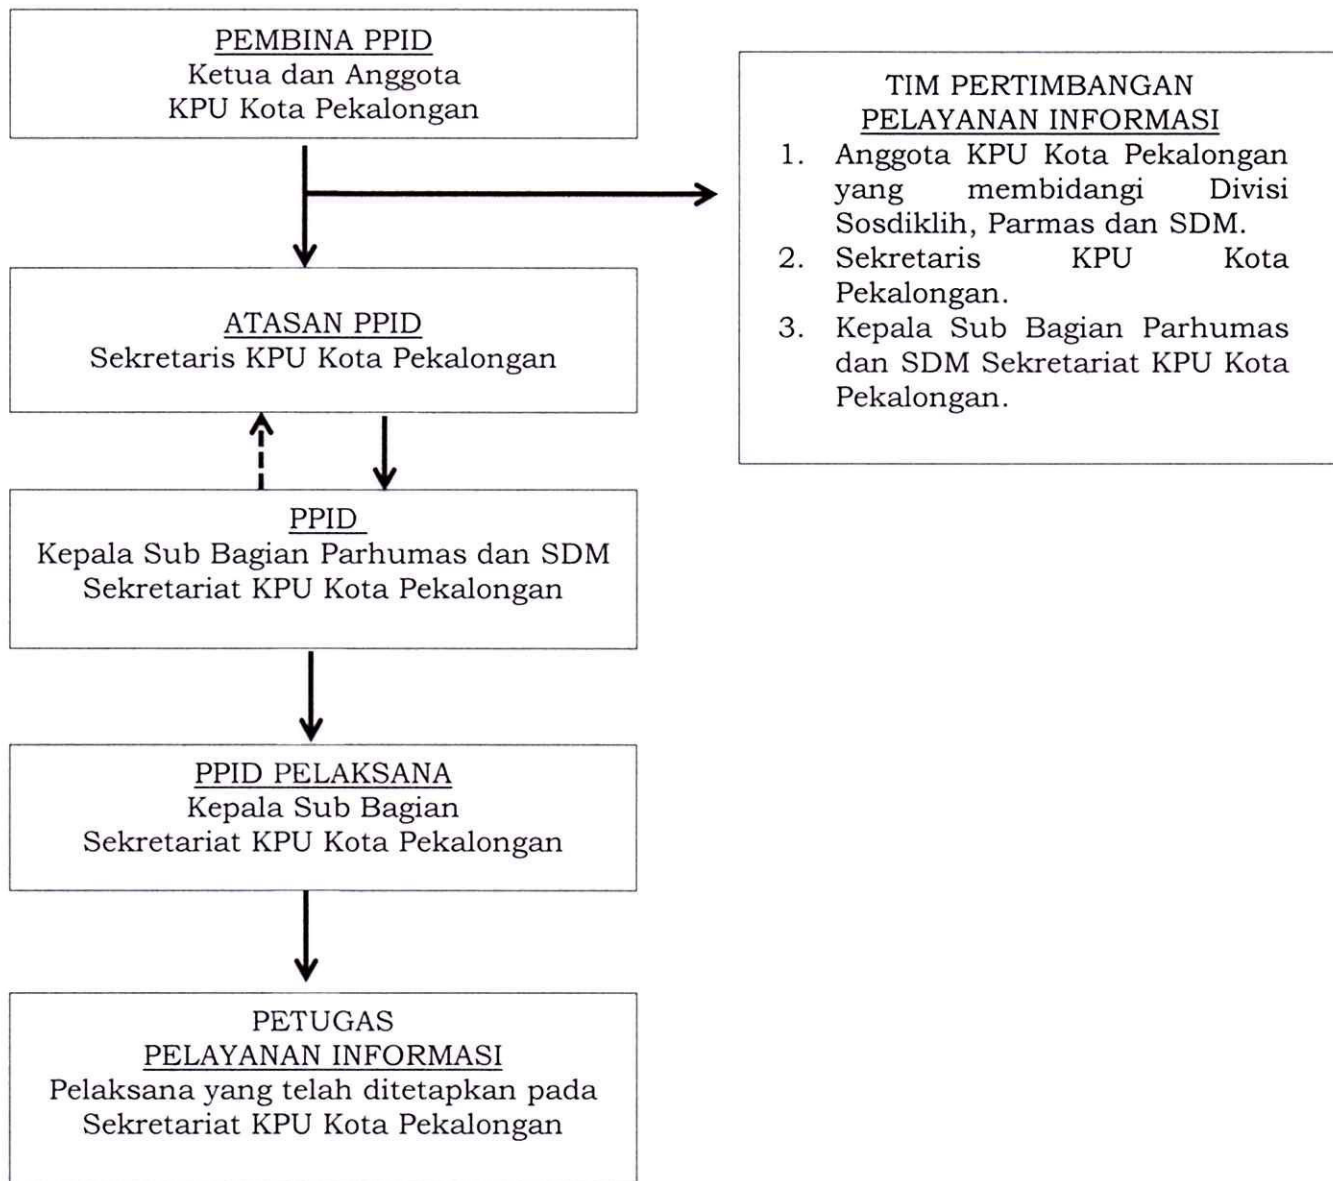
PEMBINA PPID
Ketua dan Anggota
KPU Kota Pekalongan

TIM PERTIMBANGAN
PELAYANAN INFORMASI
1. Anggota KPU Kota Pekalongan yang membidangi Divisi Sosdiklih, Parmas dan SDM.
2. Sekretaris KPU Kota Pekalongan.
3. Kepala Sub Bagian Parhumas dan SDM Sekretariat KPU Kota Pekalongan.

ATASAN PPID
Sekretaris KPU Kota Pekalongan

PPID
Kepala Sub Bagian Parhumas dan SDM
Sekretariat KPU Kota Pekalongan

PPID PELAKSANA
Kepala Sub Bagian
Sekretariat KPU Kota Pekalongan

PETUGAS
PELAYANAN INFORMASI
Pelaksana yang telah ditetapkan pada
Sekretariat KPU Kota Pekalongan